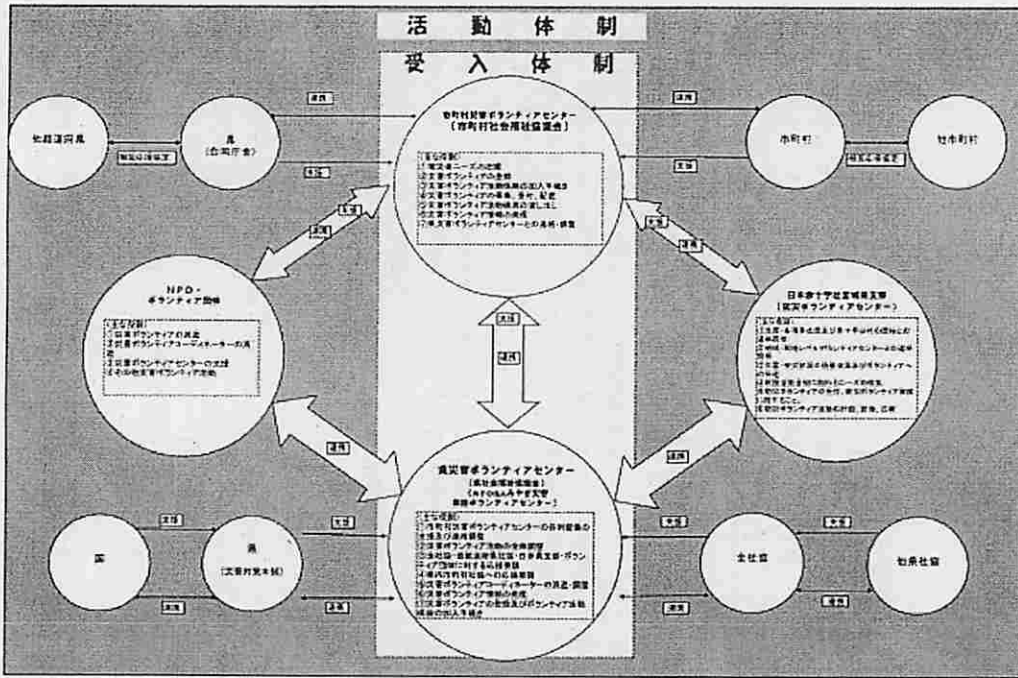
活動体制

受入体制

市町村災害ボランティアセンター
（市町村社会福祉協議会）

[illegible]

連携

支援

他都道府県

県
（合同庁舎）

市町村

他市町村

連携

支援

NPO・
ボランティア団体

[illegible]

日本赤十字社宮城県支部
（災害ボランティアセンター）

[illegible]

支援

連携

県災害ボランティアセンター
（県社会福祉協議会）
（みやぎ災害救援ボランティアセンター）

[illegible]

国

県
（災害対策本部）

全社協

他県社協

支援

連携

支援

連携